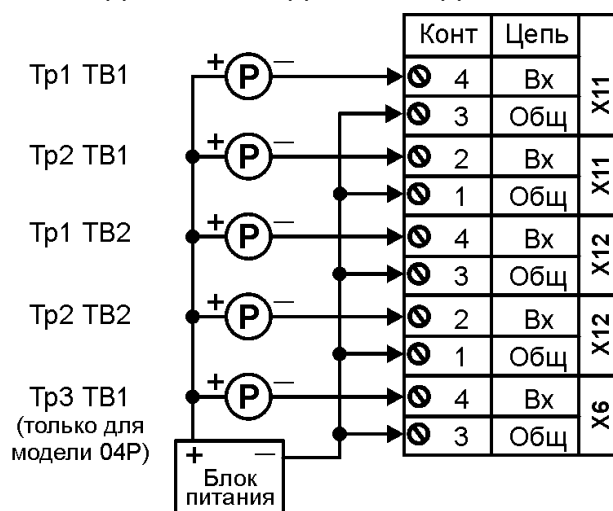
Тр1 ТВ1
Тр2 ТВ1
Тр1 ТВ2
Тр2 ТВ2
Тр3 ТВ1
(только для модели 04Р)

+ P —
+ P —
+ P —
+ P —
+ P —

+ —
Блок питания

| Конт | Цепь | |
|---|---|---|
| 4 | Вх | X11 |
| 3 | Общ | X11 |
| 2 | Вх | X11 |
| 1 | Общ | X11 |
| 4 | Вх | X12 |
| 3 | Общ | X12 |
| 2 | Вх | X12 |
| 1 | Общ | X12 |
| 4 | Вх | X6 |
| 3 | Общ | X6 |